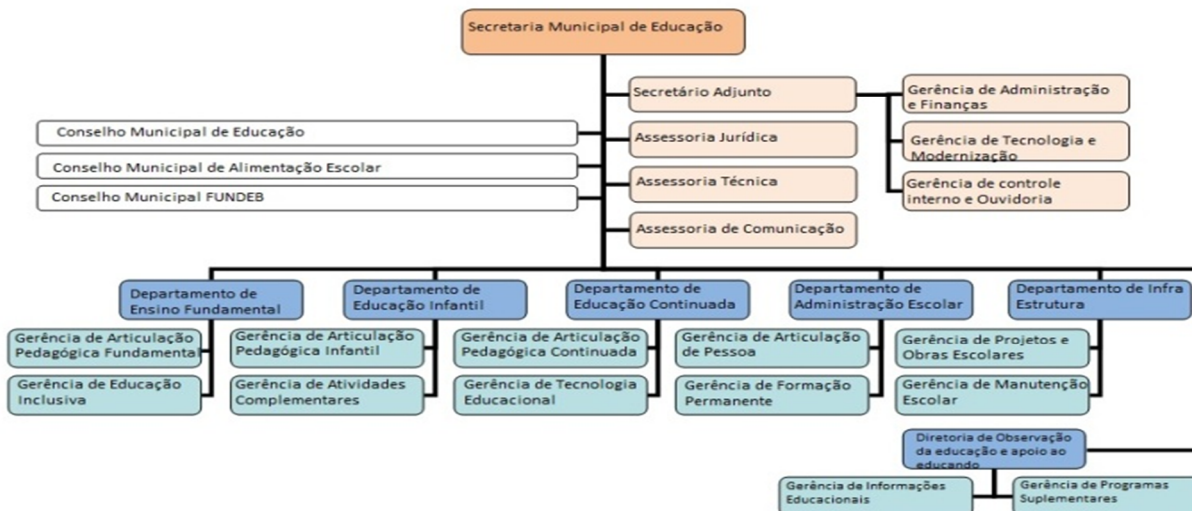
Secretaria Municipal de Educação

Secretário Adjunto

Gerência de Administração e Finanças

Gerência de Tecnologia e Modernização

Gerência de controle interno e Ouvidoria

Conselho Municipal de Educação

Conselho Municipal de Alimentação Escolar

Conselho Municipal FUNDEB

Assessoria Jurídica

Assessoria Técnica

Assessoria de Comunicação

Departamento de Ensino Fundamental

Gerência de Articulação Pedagógica Fundamenta

Gerência de Educação Inclusiva

Departamento de Educação Infantil

Gerência de Articulação Pedagógica Infantil

Gerência de Atividades Complementares

Departamento de Educação Continuada

Gerência de Articulação Pedagógica Continuada

Gerência de Tecnologia Educacional

Departamento de Administração Escolar

Gerência de Articulação de Pessoa

Gerência de Formação Permanente

Departamento de Infra Estrutura

Gerência de Projetos e Obras Escolares

Gerência de Manutenção Escolar

Diretoria de Observação da educação e apoio ao educando

Gerência de Informações Educacionais

Gerência de Programas Suplementares